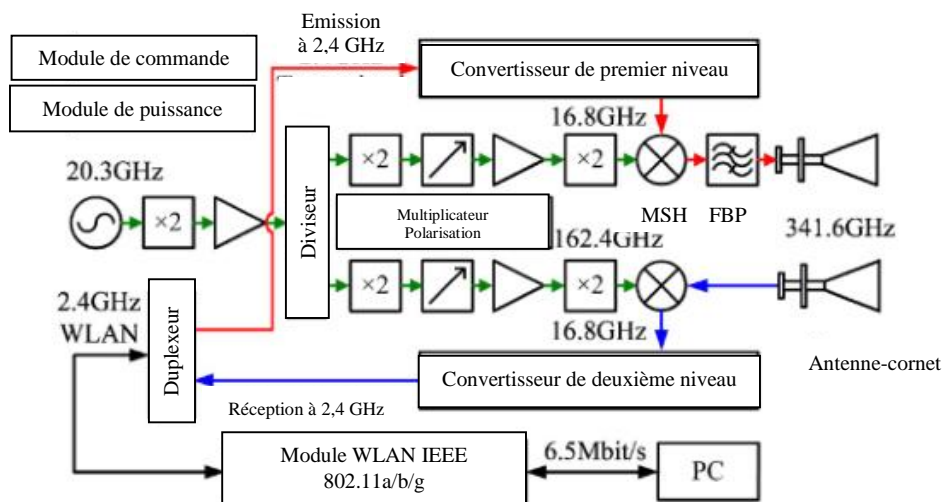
Emission à 2,4 GHz

Module de commande

Module de puissance

Convertisseur de premier niveau

16.8GHz

20.3GHz

×2

Diviseur

×2

×2

Multiplicateur Polarisation

MSH

FBP

341.6GHz

162.4GHz

×2

×2

2.4GHz WLAN

Duplexeur

16.8GHz

Antenne-cornet

Convertisseur de deuxième niveau

Réception à 2,4 GHz

Module WLAN IEEE 802.11a/b/g

6.5Mbit/s

PC